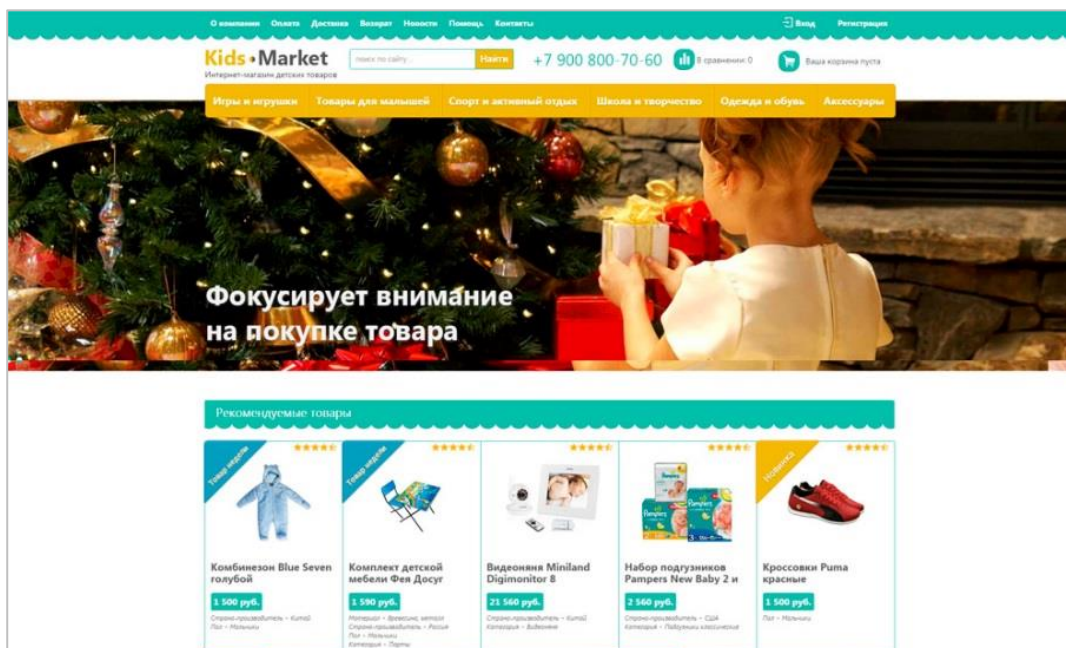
О компании Оплата Доставка Возврат Новости Помощь Контакты

Вход Регистрация

Kids • Market
Интернет-магазин детских товаров

поиск по сайту... Найти

+7 900 800-70-60

В сравнении: 0

Ваша корзина пуста

Игры и игрушки Товары для малышей Спорт и активный отдых Школа и творчество Одежда и обувь Аксессуары

Фокусирует внимание на покупке товара

Рекомендуемые товары

Товар недели

Комбинезон Blue Seven голубой

1 500 руб.

Страна-производитель – Китай
Пол – Мальчики

Товар недели

Комплект детской мебели Фея Досуг

1 590 руб.

Материал – древесина, металл
Страна-производитель – Россия
Пол – Мальчики
Категория – Парты

Видеоняня Miniland Digimonitor 8

21 560 руб.

Страна-производитель – Китай
Категория – Видеоняни

Набор подгузников Pampers New Baby 2 и

2 560 руб.

Страна-производитель – США
Категория – Подгузники классические

Новинка

Кроссовки Puma красные

1 500 руб.

Пол – Мальчики